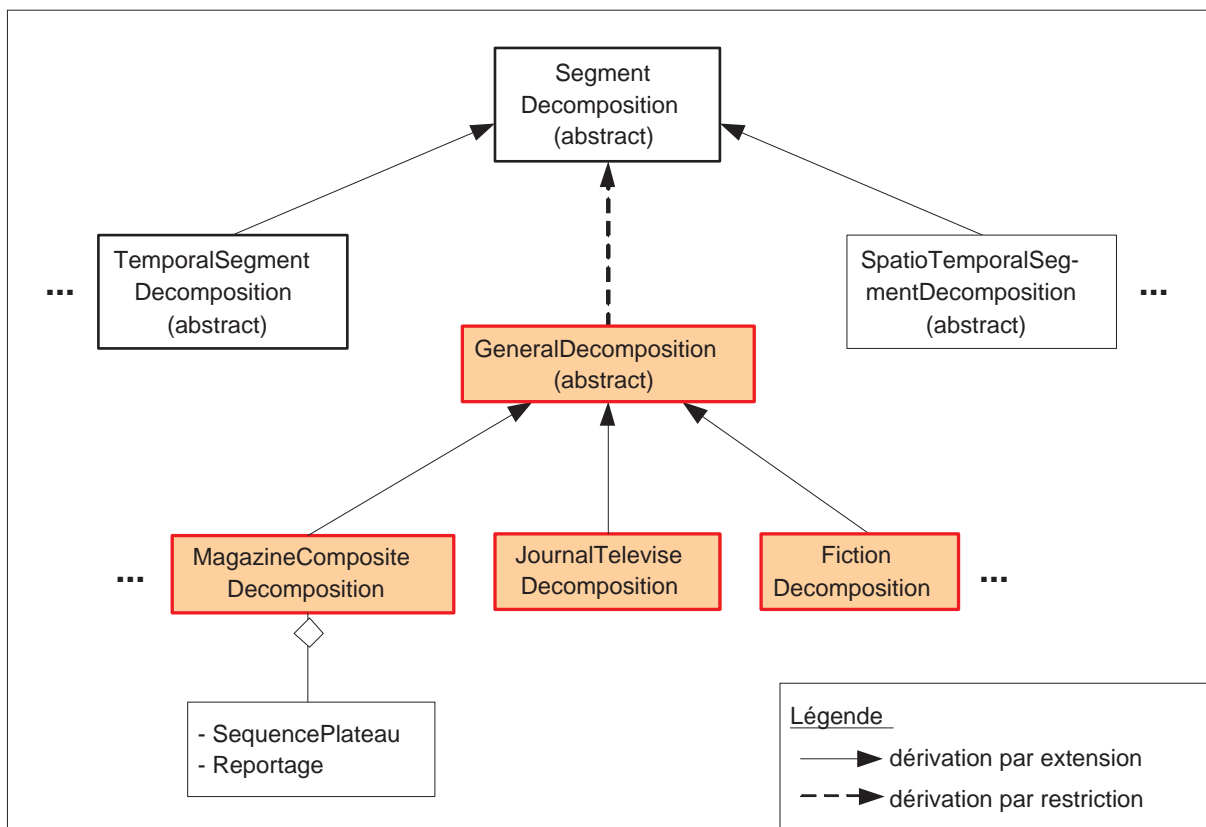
Segment Decomposition (abstract)

...

TemporalSegment Decomposition (abstract)

SpatioTemporalSegmentDecomposition (abstract)

...

GeneralDecomposition (abstract)

...

MagazineComposite Decomposition

JournalTelevise Decomposition

Fiction Decomposition

...

- SequencePlateau
- Reportage

Légende

dérivation par extension

dérivation par restriction